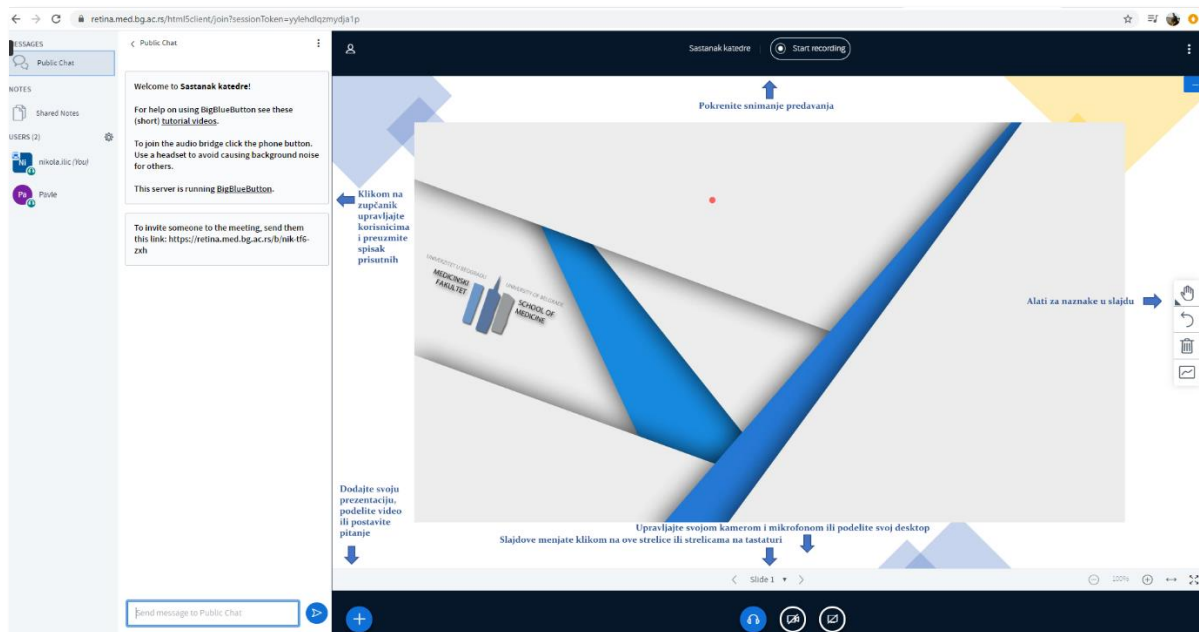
retina.med.bg.ac.rs/html5client/join?sessionToken=yylehdlqzmydja1p

ESSAGES
Public Chat
NOTES
Shared Notes
USERS (2)
Ni nikola.ilic (You)
Pa Pavle

Public Chat

Welcome to Sastanak katedre!

For help on using BigBlueButton see these (short) tutorial videos.

To join the audio bridge click the phone button. Use a headset to avoid causing background noise for others.

This server is running BigBlueButton.

To invite someone to the meeting, send them this link: https://retina.med.bg.ac.rs/b/nik-tf6-zxh

Send message to Public Chat

Sastanak katedre
Start recording

Pokrenite snimanje predavanja

Klikom na zupčanik upravljajte korisnicima i preuzmite spisak prisutnih

UNIVERZITET U BEOGRADU
MEDICINSKI FAKULTET
UNIVERSITY OF BELGRADE
SCHOOL OF MEDICINE

Alati za naznake u slajdu

Dodajte svoju prezentaciju, podelite video ili postavite pitanje

Upravljajte svojom kamerom i mikrofonom ili podelite svoj desktop
Slajdove menjate klikom na ove strelice ili strelicama na tastaturi

Slide 1
100%